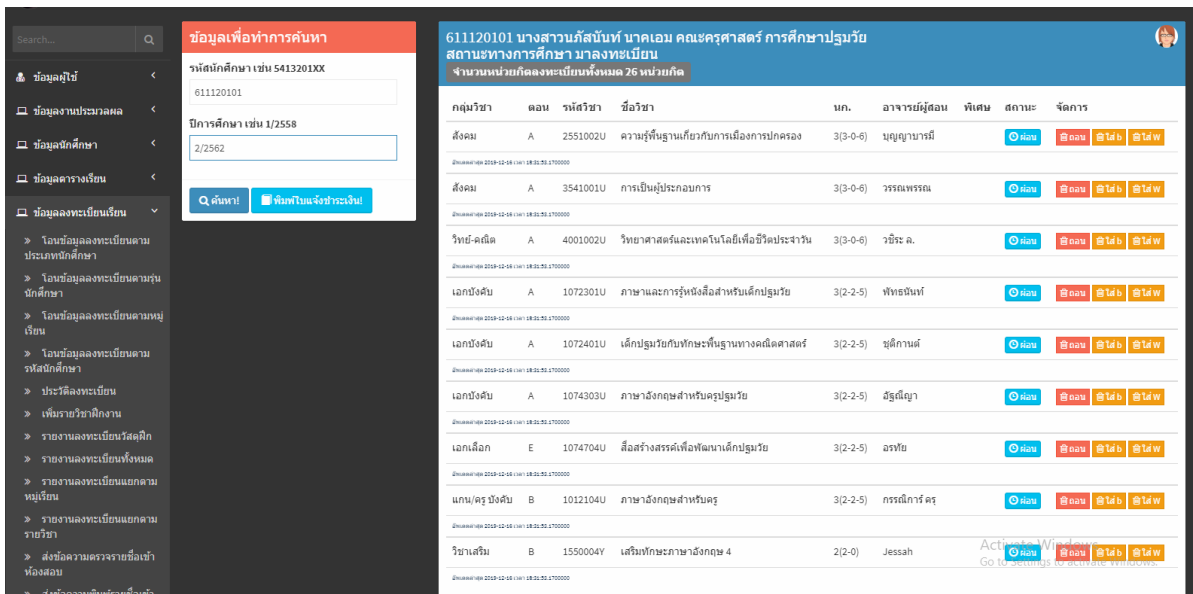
Search...

ข้อมูลผู้ใช้

ข้อมูลงานประมวลผล

ข้อมูลนักศึกษา

ข้อมูลตารางเรียน

ข้อมูลลงทะเบียนเรียน

» โอนข้อมูลลงทะเบียนตามประเภทนักศึกษา

» โอนข้อมูลลงทะเบียนตามรุ่นนักศึกษา

» โอนข้อมูลลงทะเบียนตามหมู่เรียน

» โอนข้อมูลลงทะเบียนตามรหัสนักศึกษา

» ประวัติลงทะเบียน

» เพิ่มรายวิชาฝึกงาน

» รายงานลงทะเบียนวัสดุฝึก

» รายงานลงทะเบียนทั้งหมด

» รายงานลงทะเบียนแยกตามหมู่เรียน

» รายงานลงทะเบียนแยกตามรายวิชา

» ส่งข้อความตรวจรายชื่อเข้าห้องสอบ

ข้อมูลเพื่อทำการค้นหา

รหัสนักศึกษา เช่น 5413201XX

611120101

ปีการศึกษา เช่น 1/2558

2/2562

ค้นหา!

พิมพ์ใบแจ้งชำระเงิน!

611120101 นางสาวนภัสนันท์ นาคเอม คณะครุศาสตร์ การศึกษาปฐมวัย สถานะทางการศึกษา มาลงทะเบียน

จำนวนหน่วยกิตลงทะเบียนทั้งหมด 26 หน่วยกิต

| กลุ่มวิชา | ตอน | รหัสวิชา | ชื่อวิชา | นก. | อาจารย์ผู้สอน | พิเศษ | สถานะ | จัดการ |
|---|---|---|---|---|---|---|---|---|
| สังคม | A | 2551002U | ความรู้พื้นฐานเกี่ยวกับการเมืองการปกครอง | 3(3-0-6) | บุญญาบารมี | | ผ่อน | ถอน ใส่ b ใส่ w |
| สังคม | A | 3541001U | การเป็นผู้ประกอบการ | 3(3-0-6) | วรรณพรรณ | | ผ่อน | ถอน ใส่ b ใส่ w |
| วิทย์-คณิต | A | 4001002U | วิทยาศาสตร์และเทคโนโลยีเพื่อชีวิตประจำวัน | 3(3-0-6) | วชิระ ล. | | ผ่อน | ถอน ใส่ b ใส่ w |
| เอกบังคับ | A | 1072301U | ภาษาและการรู้หนังสือสำหรับเด็กปฐมวัย | 3(2-2-5) | พัทธนันท์ | | ผ่อน | ถอน ใส่ b ใส่ w |
| เอกบังคับ | A | 1072401U | เด็กปฐมวัยกับทักษะพื้นฐานทางคณิตศาสตร์ | 3(2-2-5) | ชุติกานต์ | | ผ่อน | ถอน ใส่ b ใส่ w |
| เอกบังคับ | A | 1074303U | ภาษาอังกฤษสำหรับครูปฐมวัย | 3(2-2-5) | อัฐณีญา | | ผ่อน | ถอน ใส่ b ใส่ w |
| เอกเลือก | E | 1074704U | สื่อสร้างสรรค์เพื่อพัฒนาเด็กปฐมวัย | 3(2-2-5) | อรทัย | | ผ่อน | ถอน ใส่ b ใส่ w |
| แกน/ครู บังคับ | B | 1012104U | ภาษาอังกฤษสำหรับครู | 3(2-2-5) | กรรณิการ์ ครุ | | ผ่อน | ถอน ใส่ b ใส่ w |
| วิชาเสริม | B | 1550004Y | เสริมทักษะภาษาอังกฤษ 4 | 2(2-0) | Jessah | | ผ่อน | ถอน ใส่ b ใส่ w |

แก้ไขล่าสุด 2019-12-16 เวลา 18:31:53.1700000

Activate Windows
Go to Settings to activate Windows.